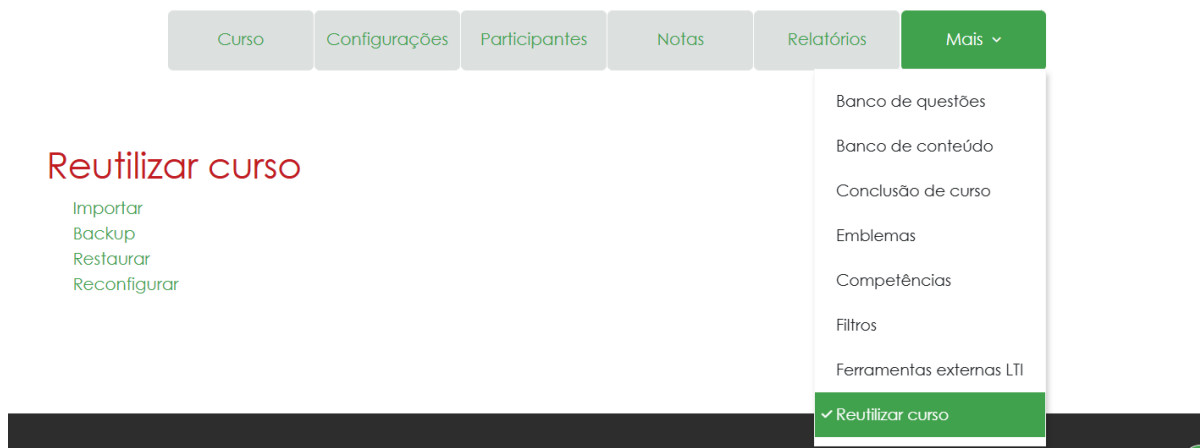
Curso Configurações Participantes Notas Relatórios Mais

Banco de questões
Banco de conteúdo
Conclusão de curso
Emblemas
Competências
Filtros
Ferramentas externas LTI
Reutilizar curso

Reutilizar curso

Importar
Backup
Restaurar
Reconfigurar